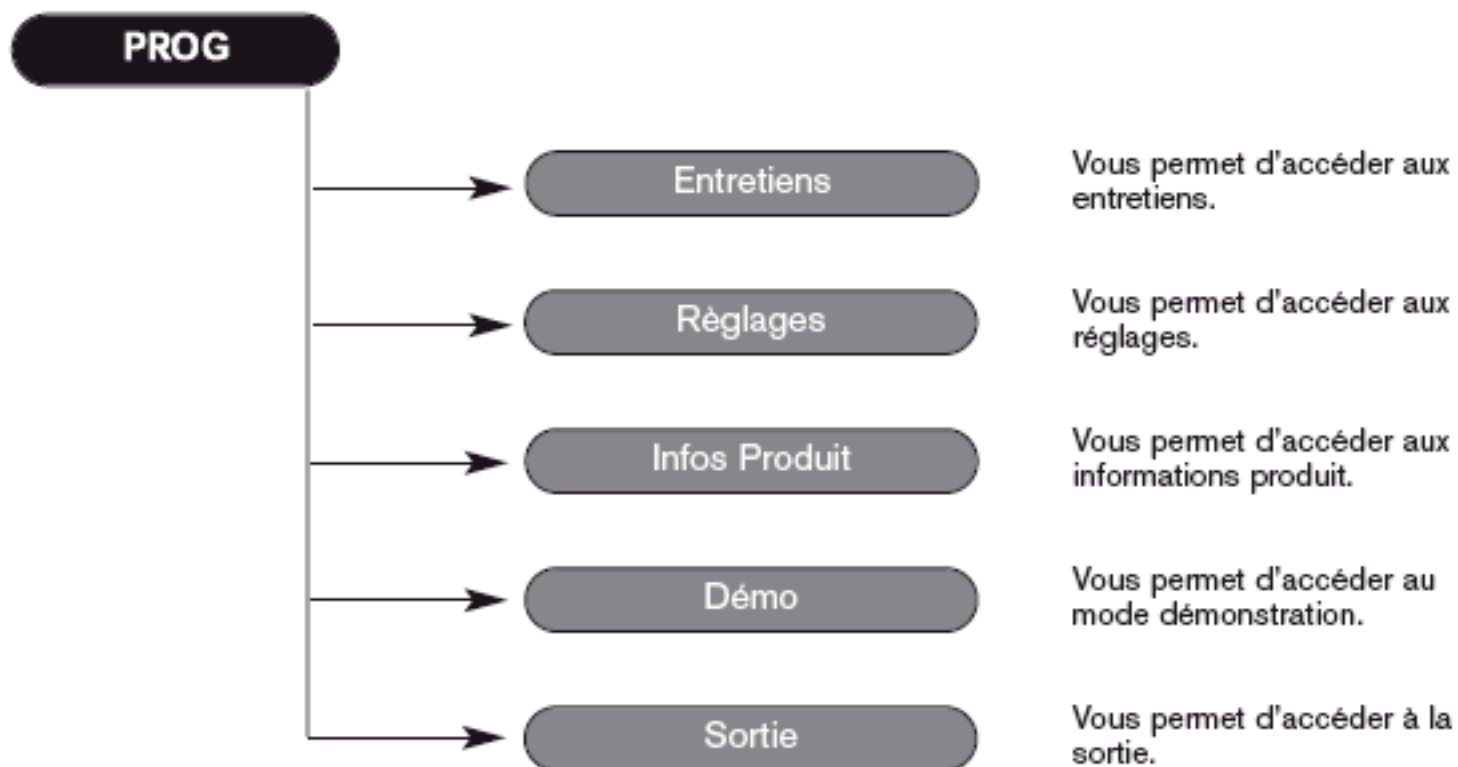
PROG

Entretiens

Vous permet d'accéder aux entretiens.

Règlages

Vous permet d'accéder aux réglages.

Infos Produit

Vous permet d'accéder aux informations produit.

Démo

Vous permet d'accéder au mode démonstration.

Sortie

Vous permet d'accéder à la sortie.